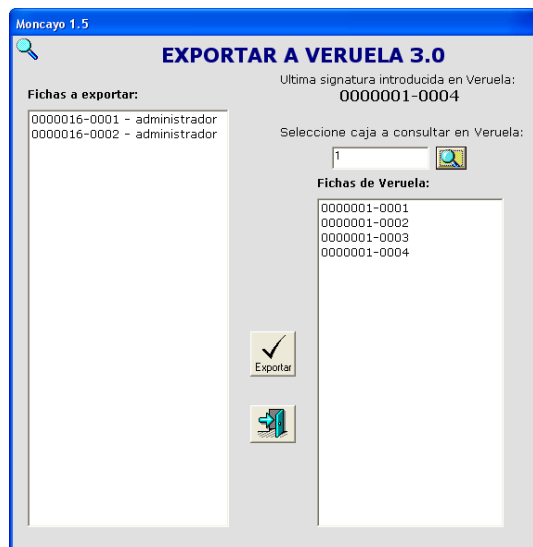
Moncayo 1.5

EXPORTAR A VERUELA 3.0

Ultima signatura introducida en Veruela:
0000001-0004

Fichas a exportar:

0000016-0001 - administrador
0000016-0002 - administrador

Seleccione caja a consultar en Veruela:

1

Fichas de Veruela:

0000001-0001
0000001-0002
0000001-0003
0000001-0004

Exportar